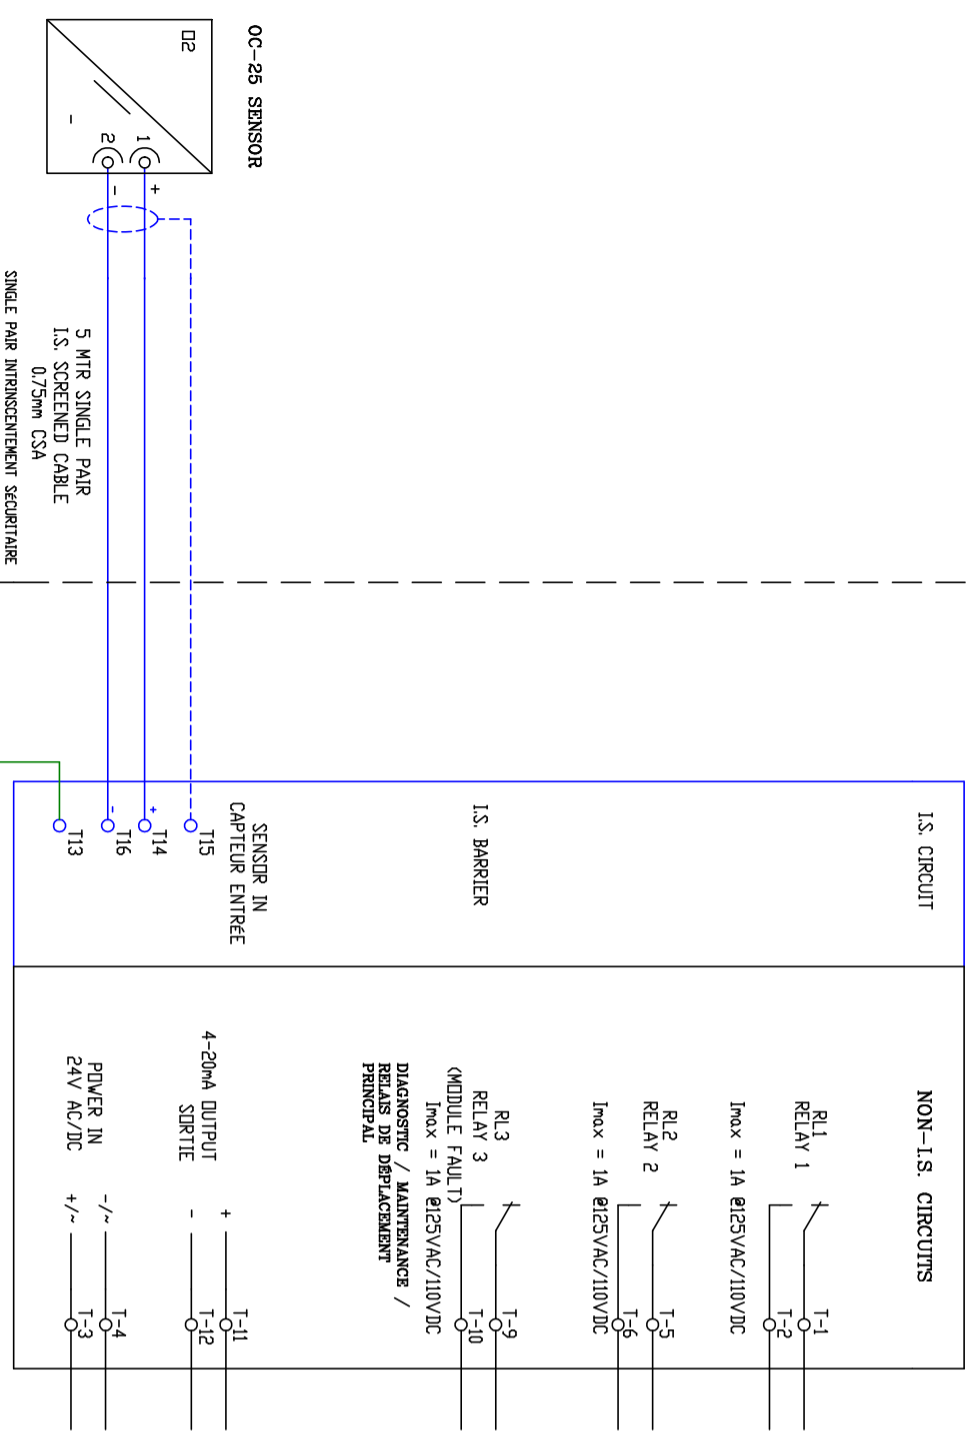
OC-25 SENSOR

O2

1

2

+

-

-

5 MTR SINGLE PAIR
I.S. SCREENED CABLE
0.75mm CSA
SINGLE PAIR INTRINSCENTEMENT SÉCURITAIRE

I.S. CIRCUIT

I.S. BARRIER

SENSOR IN
CAPTEUR ENTRÉE

+
-

T15
T14
T16
T13

NON-I.S. CIRCUITS

RL1
RELAY 1
Imax = 1A @125VAC/110VDC

T-1
T-2

RL2
RELAY 2
Imax = 1A @125VAC/110VDC

T-5
T-6

RL3
RELAY 3
(MODULE FAULT)
Imax = 1A @125VAC/110VDC
DIAGNOSTIC / MAINTENANCE / RELAIS DE DÉPLACEMENT PRINCIPAL

T-9
T-10

4-20mA OUTPUT
SORTIE

+
-

T-11
T-12

POWER IN
24V AC/DC

-/~
+/~

T-4
T-3